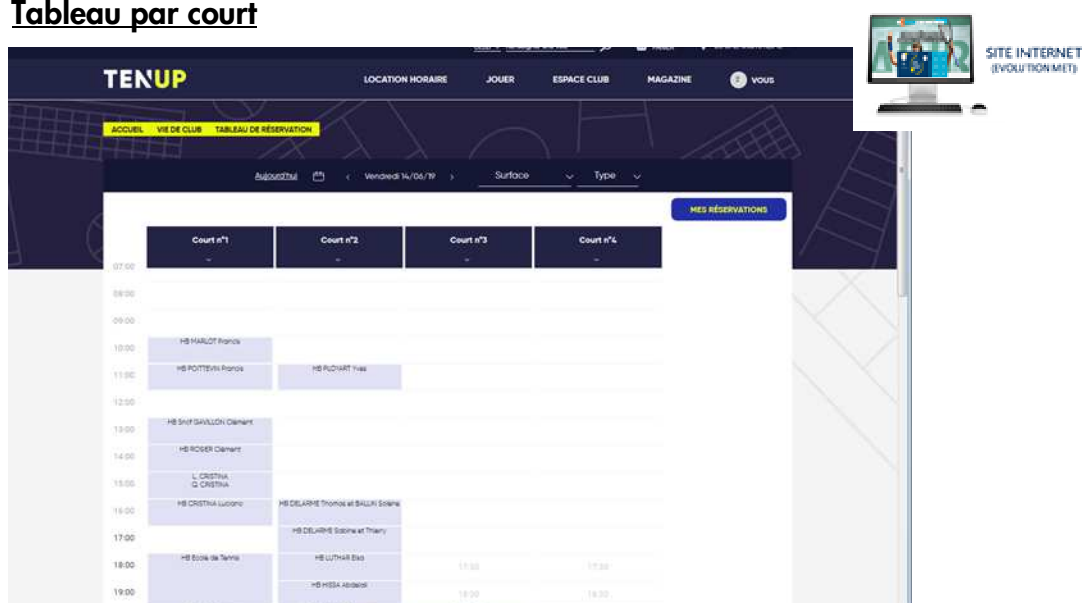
Tableau par court

SITE INTERNET
(EVOLUTION MET)

TENUP

LOCATION HORAIRE JOUER ESPACE CLUB MAGAZINE VOUS

ACCUEIL VIE DE CLUB TABLEAU DE RÉSERVATION

Aujourd'hui < Vendredi 14/06/19 > Surface Type

MES RÉSERVATIONS

| | Court n°1 | Court n°2 | Court n°3 | Court n°4 |
|---|---|---|---|---|
| 07:00 | | | | |
| 08:00 | | | | |
| 09:00 | | | | |
| 10:00 | HB MARLOT Francis | | | |
| 11:00 | HB POITTEVIN Francis | HB PLOYART Yves | | |
| 12:00 | | | | |
| 13:00 | HB Sniff GAVILLON Clément | | | |
| 14:00 | HB ROSIER Clément | | | |
| 15:00 | L. CRISTINA Q. CRISTINA | | | |
| 16:00 | HB CRISTINA Luciano | HB DELARME Thomas et BALLIN Solene | | |
| 17:00 | | HB DELARME Sabine et Thierry | | |
| 18:00 | HB Ecole de Tennis | HB LUTHAR Elsa | 17:30 | 17:30 |
| 19:00 | | HB MISSA Abdelali | 18:30 | 18:30 |